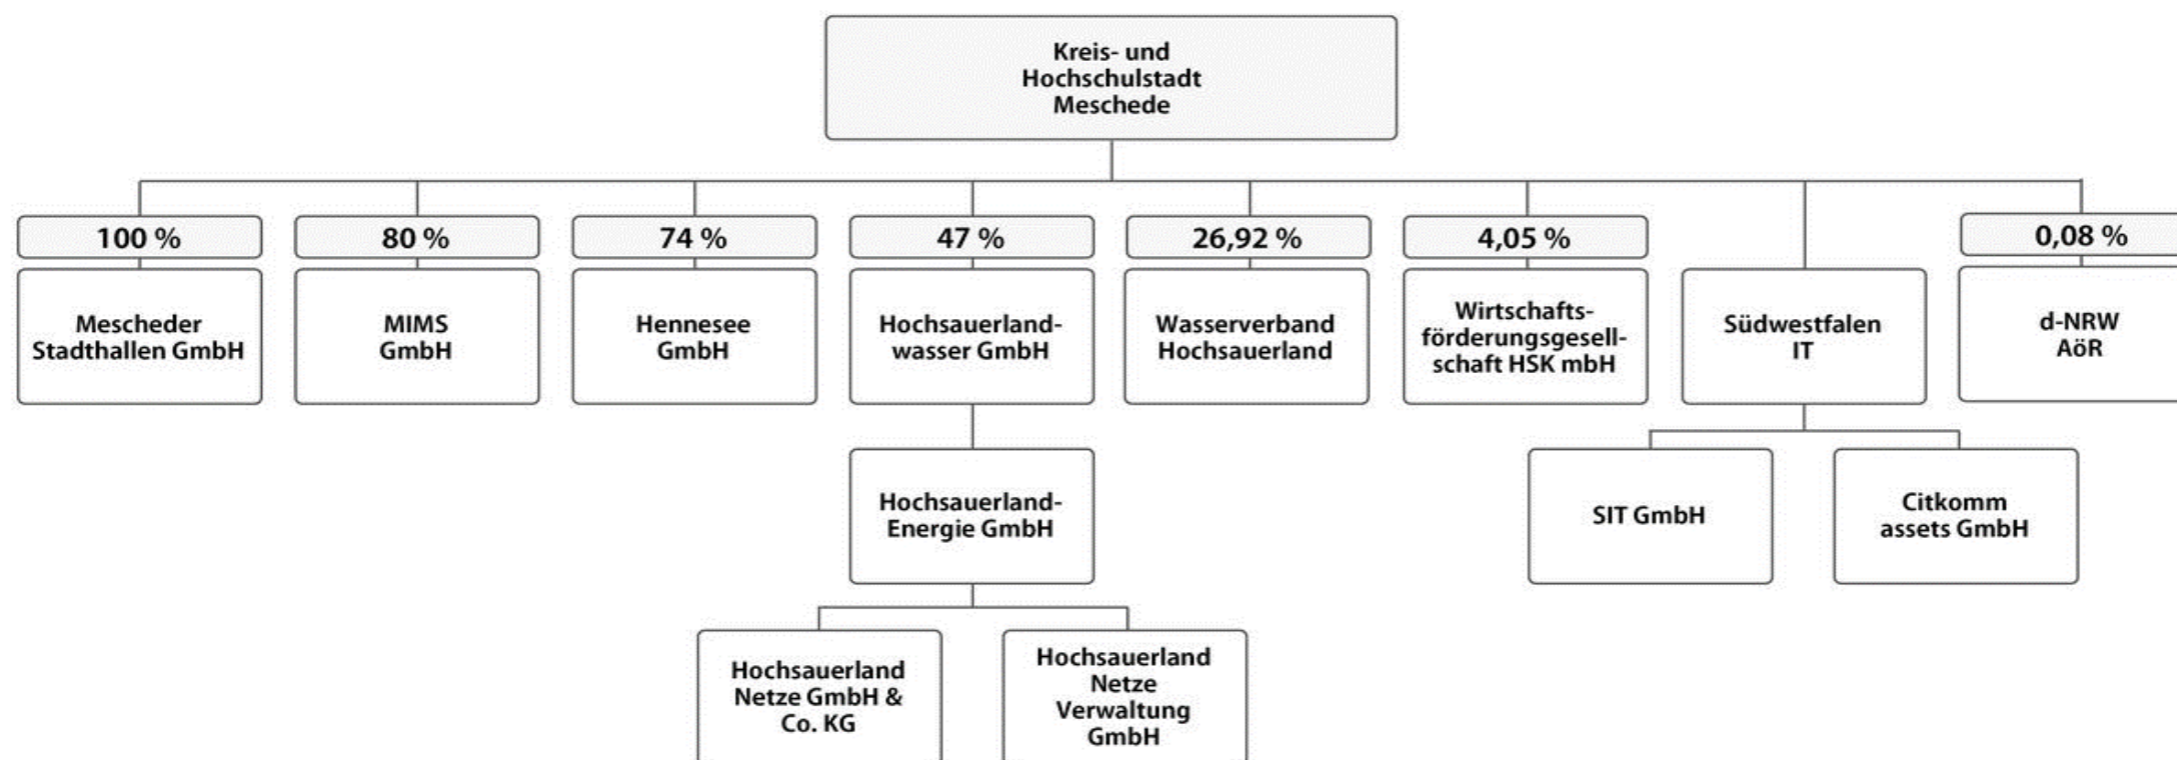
Kreis- und Hochschulstadt Meschede

100 %

Mescheder Stadthallen GmbH

80 %

MIMS GmbH

74 %

Hennesee GmbH

47 %

Hochsauerlandwasser GmbH

Hochsauerland-Energie GmbH

Hochsauerland Netze GmbH & Co. KG

Hochsauerland Netze Verwaltung GmbH

26,92 %

Wasserverband Hochsauerland

4,05 %

Wirtschaftsförderungsgesellschaft HSK mbH

Südwestfalen IT

SIT GmbH

Citkomm assets GmbH

0,08 %

d-NRW AöR